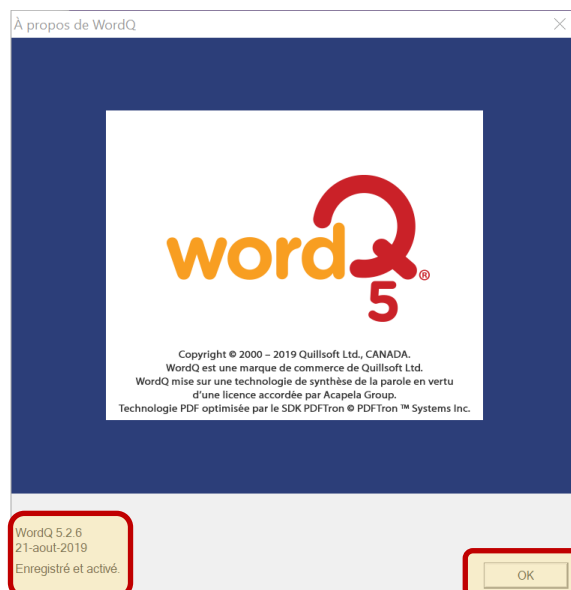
À propos de WordQ

wordQ®
5

Copyright © 2000 – 2019 Quillsoft Ltd., CANADA.
WordQ est une marque de commerce de Quillsoft Ltd.
WordQ mise sur une technologie de synthèse de la parole en vertu d'une licence accordée par Acapela Group.
Technologie PDF optimisée par le SDK PDFTron © PDFTron ™ Systems Inc.

WordQ 5.2.6
21-aout-2019
Enregistré et activé.

OK